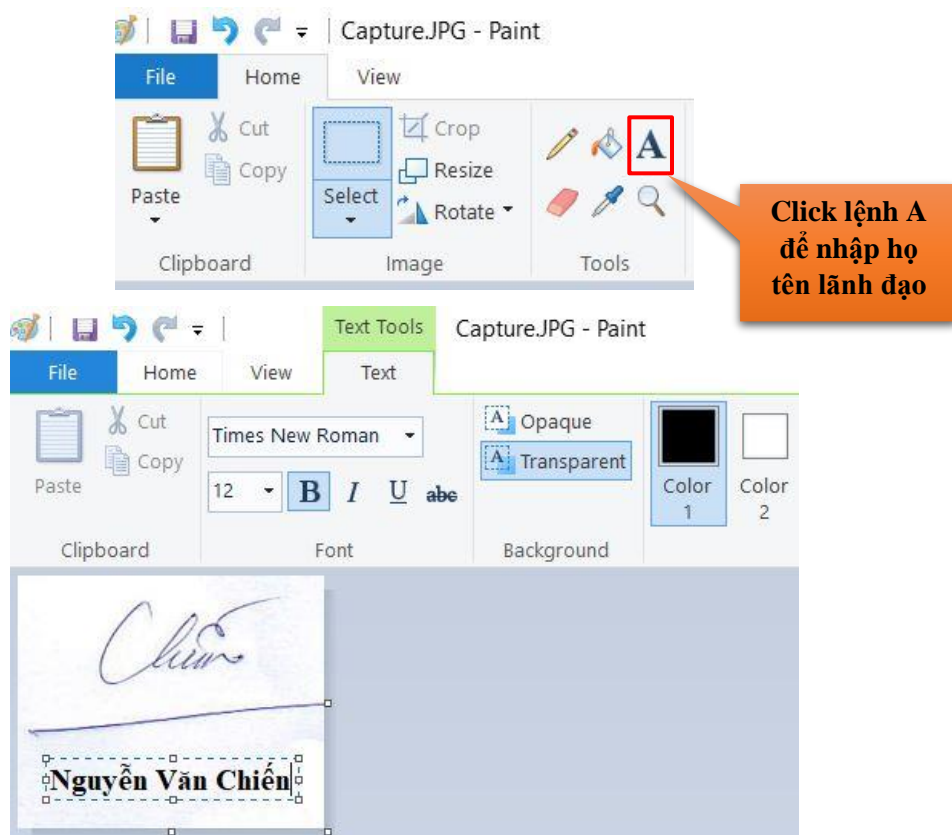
Capture.JPG - Paint

File Home View

Paste Cut Copy

Clipboard

Select Crop Resize Rotate

Image

A

Tools

Click lệnh A để nhập họ tên lãnh đạo

Text Tools Capture.JPG - Paint

File Home View Text

Paste Cut Copy

Clipboard

Times New Roman

12 B I U abc

Font

A Opaque

A Transparent

Background

Color 1

Color 2

Nguyễn Văn Chiến